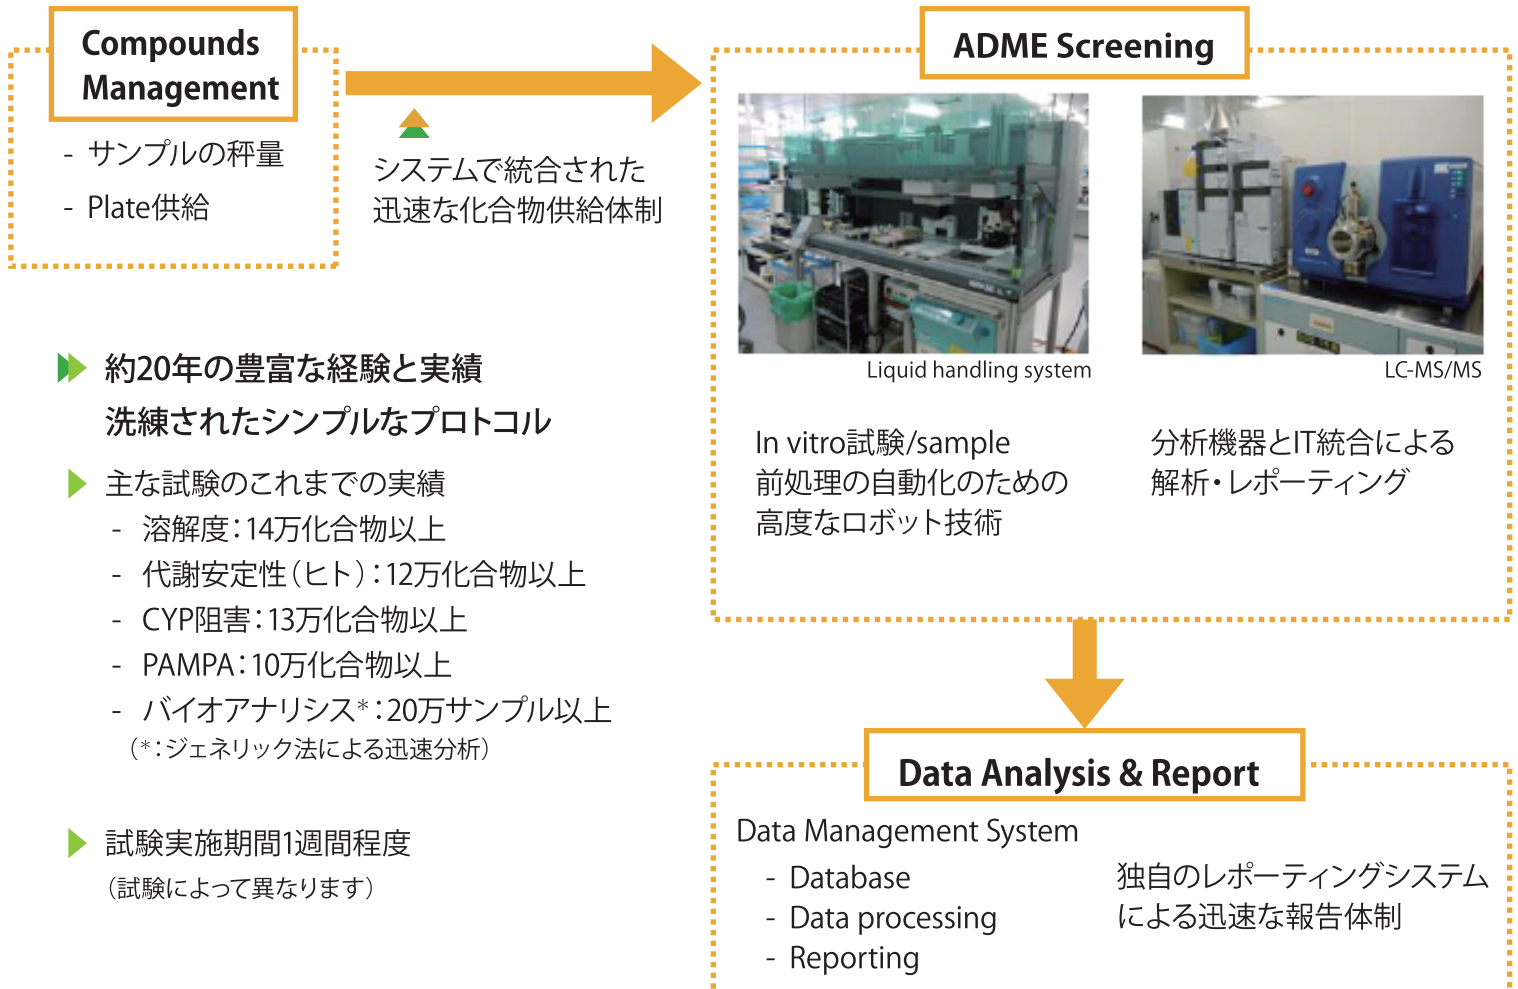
Compounds Management

- サンプルの秤量
- Plate供給

システムで統合された
迅速な化合物供給体制

ADME Screening

Liquid handling system

LC-MS/MS

In vitro試験/sample
前処理の自動化のための
高度なロボット技術

分析機器とIT統合による
解析・レポーティング

約20年の豊富な経験と実績
洗練されたシンプルなプロトコル

主な試験のこれまでの実績
- 溶解度：14万化合物以上
- 代謝安定性（ヒト）：12万化合物以上
- CYP阻害：13万化合物以上
- PAMPA：10万化合物以上
- バイオアナリシス*：20万サンプル以上
（*：ジェネリック法による迅速分析）

試験実施期間1週間程度
（試験によって異なります）

Data Analysis & Report

Data Management System
- Database
- Data processing
- Reporting

独自のレポーティングシステム
による迅速な報告体制